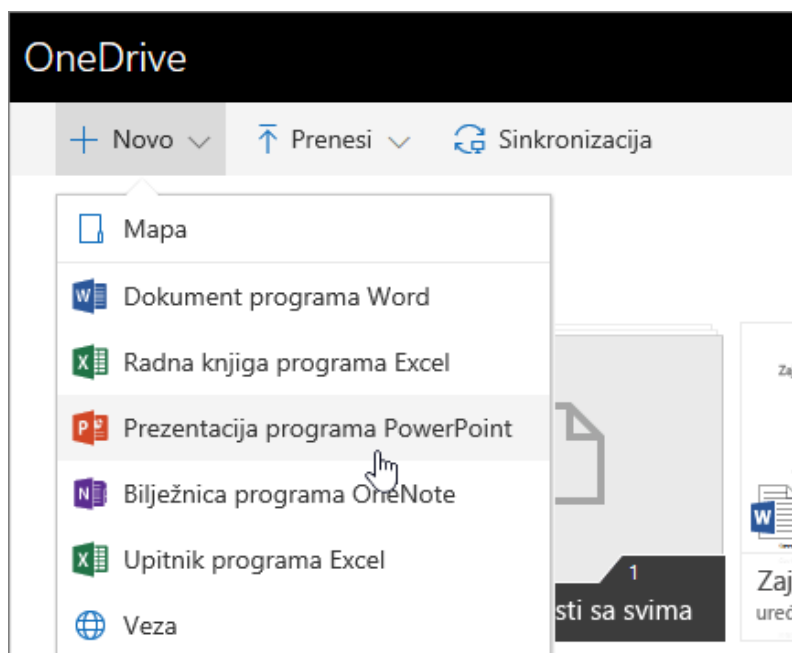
OneDrive

+ Novo
Prenesi
Sinkronizacija

Mapa
Dokument programa Word
Radna knjiga programa Excel
Prezentacija programa PowerPoint
Bilježnica programa OneNote
Upitnik programa Excel
Veza

1
sti sa svima

Zaj
uređ